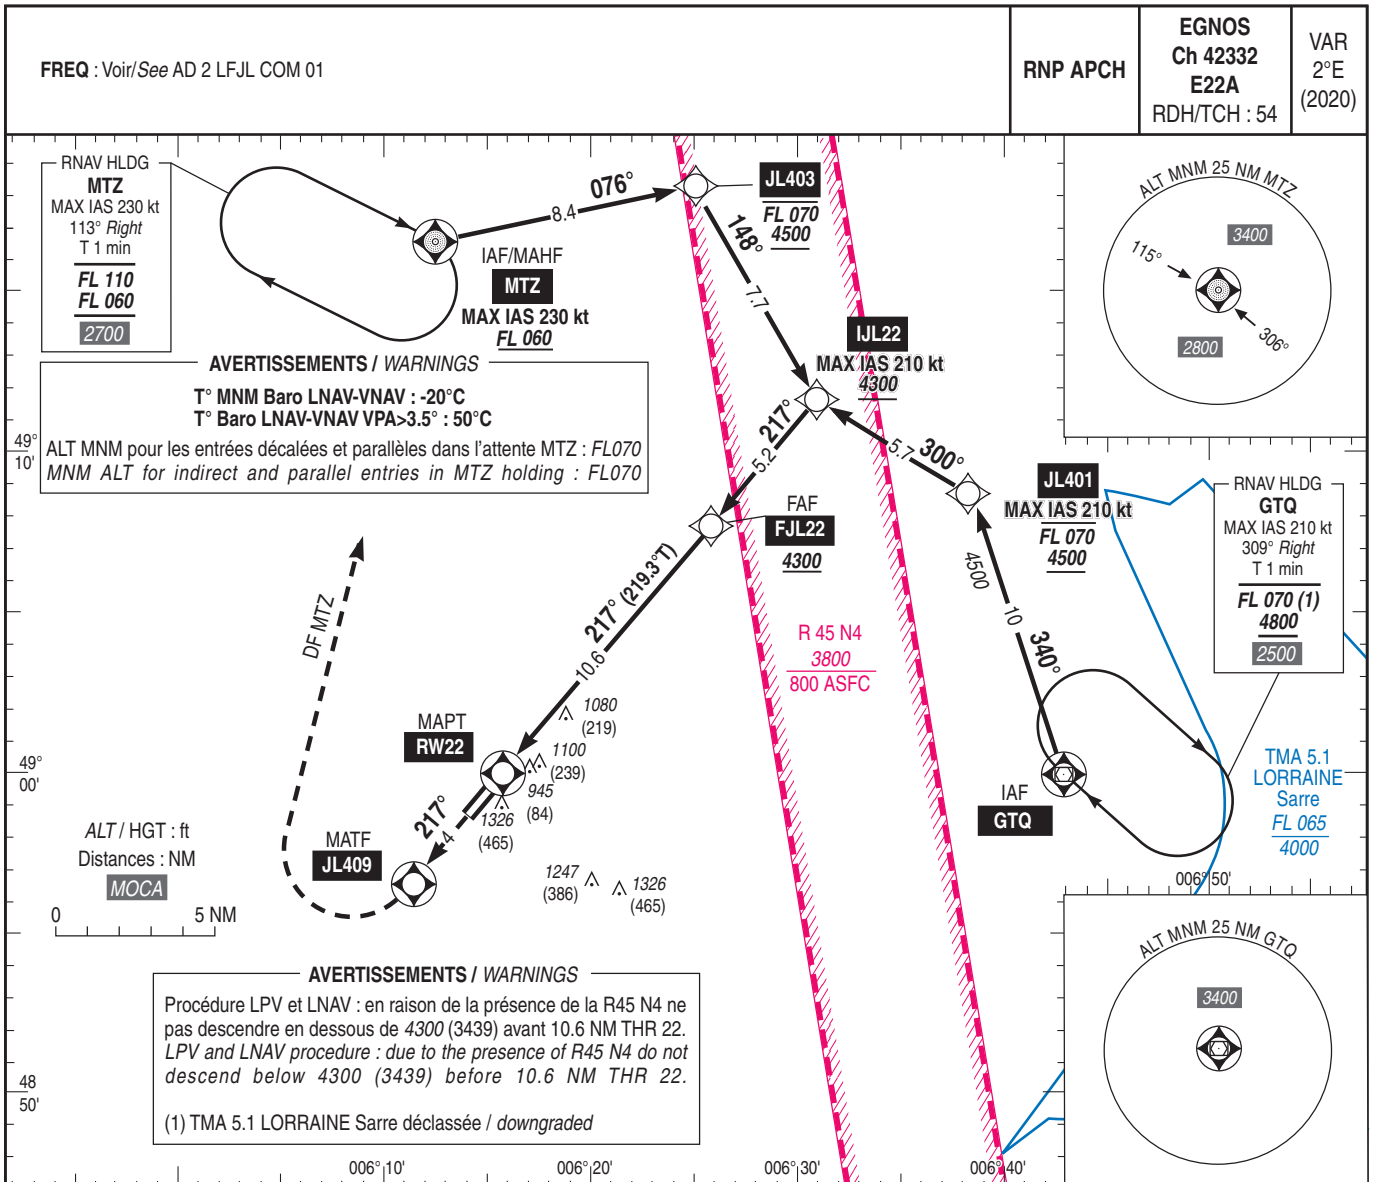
FREQ : Voir/See AD 2 LFJL COM 01

RNP APCH

EGNOS
Ch 42332
E22A
RDH/TCH : 54

VAR
2°E
(2020)

RNAV HLDG
MTZ
MAX IAS 230 kt
113° Right
T 1 min
FL 110
FL 060
2700

8.4
076°

JL403
FL 070
4500

148°

IAF/MAHF
MTZ
MAX IAS 230 kt
FL 060

7.7

IJL22
MAX IAS 210 kt
4300

ALT MNM 25 NM MTZ
3400
115°
2800
306°

AVERTISSEMENTS / WARNINGS
T° MNM Baro LNAV-VNAV : -20°C
T° Baro LNAV-VNAV VPA>3.5° : 50°C
ALT MNM pour les entrées décalées et parallèles dans l'attente MTZ : FL070
MNM ALT for indirect and parallel entries in MTZ holding : FL070

49° 10'

217°
5.2

5.7
300°

JL401
MAX IAS 210 kt
FL 070
4500

FAF
FJL22
4300

RNAV HLDG
GTQ
MAX IAS 210 kt
309° Right
T 1 min
FL 070 (1)
4800
2500

DF MTZ

217° (219.3°T)
10.6

R 45 N4
3800
800 ASFC

4500
10
340°

1080
(219)

MAPT
RW22

1100
(239)
945
(84)

49° 00'

TMA 5.1
LORRAINE
Sarre
FL 065
4000

IAF
GTQ

217°
4
1326
(465)

ALT / HGT : ft
Distances : NM
MOCA

MATF
JL409

1247
(386)
1326
(465)

006°50'

0
5 NM

ALT MNM 25 NM GTQ
3400

AVERTISSEMENTS / WARNINGS
Procédure LPV et LNAV : en raison de la présence de la R45 N4 ne pas descendre en dessous de 4300 (3439) avant 10.6 NM THR 22.
LPV and LNAV procedure : due to the presence of R45 N4 do not descend below 4300 (3439) before 10.6 NM THR 22.

(1) TMA 5.1 LORRAINE Sarre déclassée / downgraded

48 50'

006°10'
006°20'
006°30'
006°40'